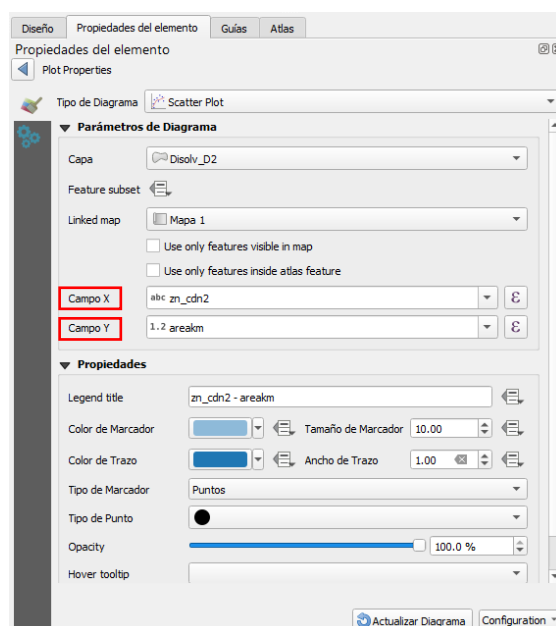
Diseño | Propiedades del elemento | Guías | Atlas

Propiedades del elemento

Plot Properties

Tipo de Diagrama | Scatter Plot

Parámetros de Diagrama

Capa | Disolv_D2

Feature subset

Linked map | Mapa 1

Use only features visible in map

Use only features inside atlas feature

Campo X | abc zn_cdn2

Campo Y | 1.2 areakm

Propiedades

Legend title | zn_cdn2 - areakm

Color de Marcador | Tamaño de Marcador | 10.00

Color de Trazo | Ancho de Trazo | 1.00

Tipo de Marcador | Puntos

Tipo de Punto

Opacity | 100.0 %

Hover tooltip

Actualizar Diagrama | Configuration